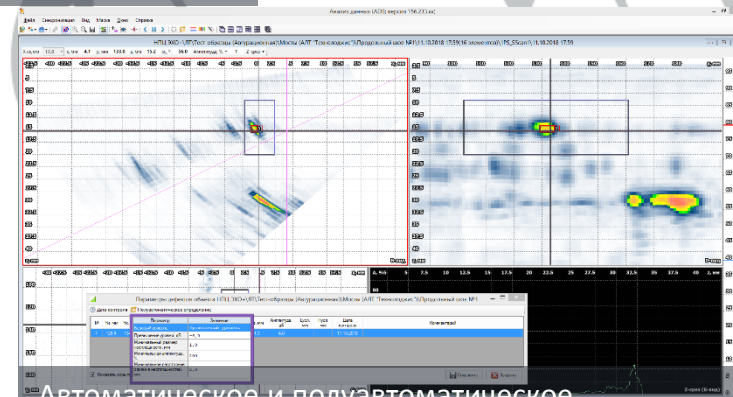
Анализ данных (АЭЭ) версия 156.233.ах

Файл Специальные Вид Масштаб Окно Справка

НПЦ ЭХО+ \УП\Тест образцы (Акустический)\Мосты (АЛТ "Технологии")\Продольный шов №1\11.10.2018 17:59(16 элементов)\PS_SScan1\11.10.2018 17:59

Параметры дефектов объекта НПЦ ЭХО+\УП\Тест образцы (Акустический)\Мосты (АЛТ "Технологии")\Продольный шов №1

Параметр
Значение

Автоматическое и полуавтоматическое